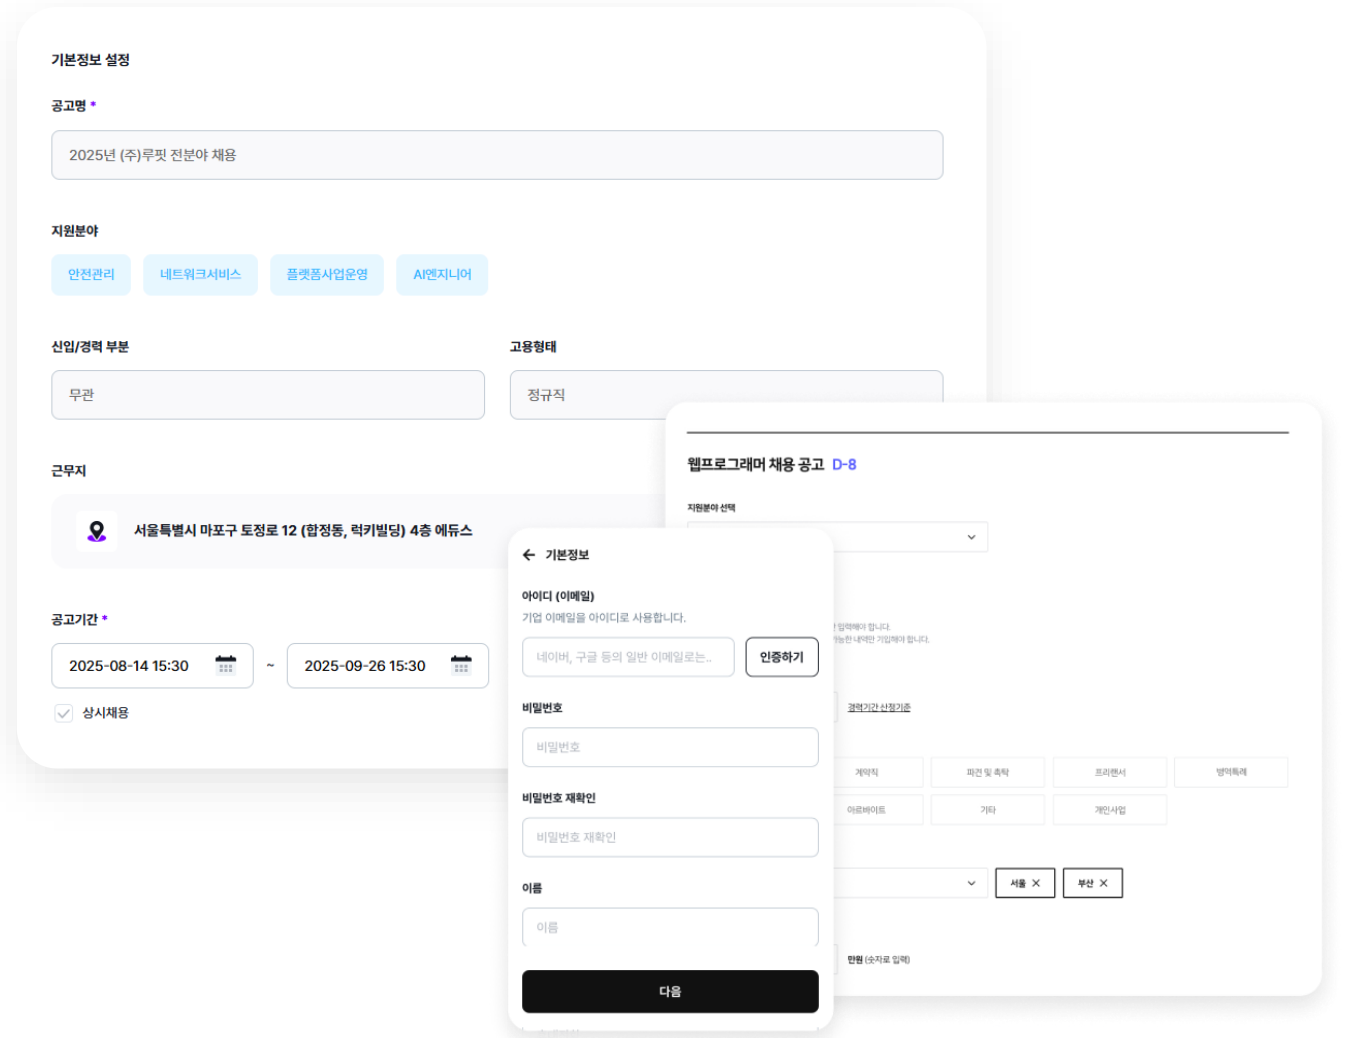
기본정보 설정

공고명 *

2025년 (주)루핏 전분야 채용

지원분야

안전관리 네트워크서비스 플랫폼사업운영 AI엔지니어

신입/경력 부분

무관

고용형태

정규직

근무지

서울특별시 마포구 토정로 12 (합정동, 럭키빌딩) 4층 에듀스

공고기간 *

2025-08-14 15:30 ~ 2025-09-26 15:30

상시채용

웹프로그래머 채용 공고 D-8

지원분야 선택

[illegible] 입력해야 합니다.
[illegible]능한 내역만 기입해야 합니다.

경력기간 산정기준

계약직 파견 및 촉탁 프리랜서 병역특례
아르바이트 기타 개인사업

서울 ✕ 부산 ✕

만원 (숫자로 입력)

기본정보

아이디 (이메일)

기업 이메일을 아이디로 사용합니다.

네이버, 구글 등의 일반 이메일로는..

인증하기

비밀번호

비밀번호

비밀번호 재확인

비밀번호 재확인

이름

이름

다음